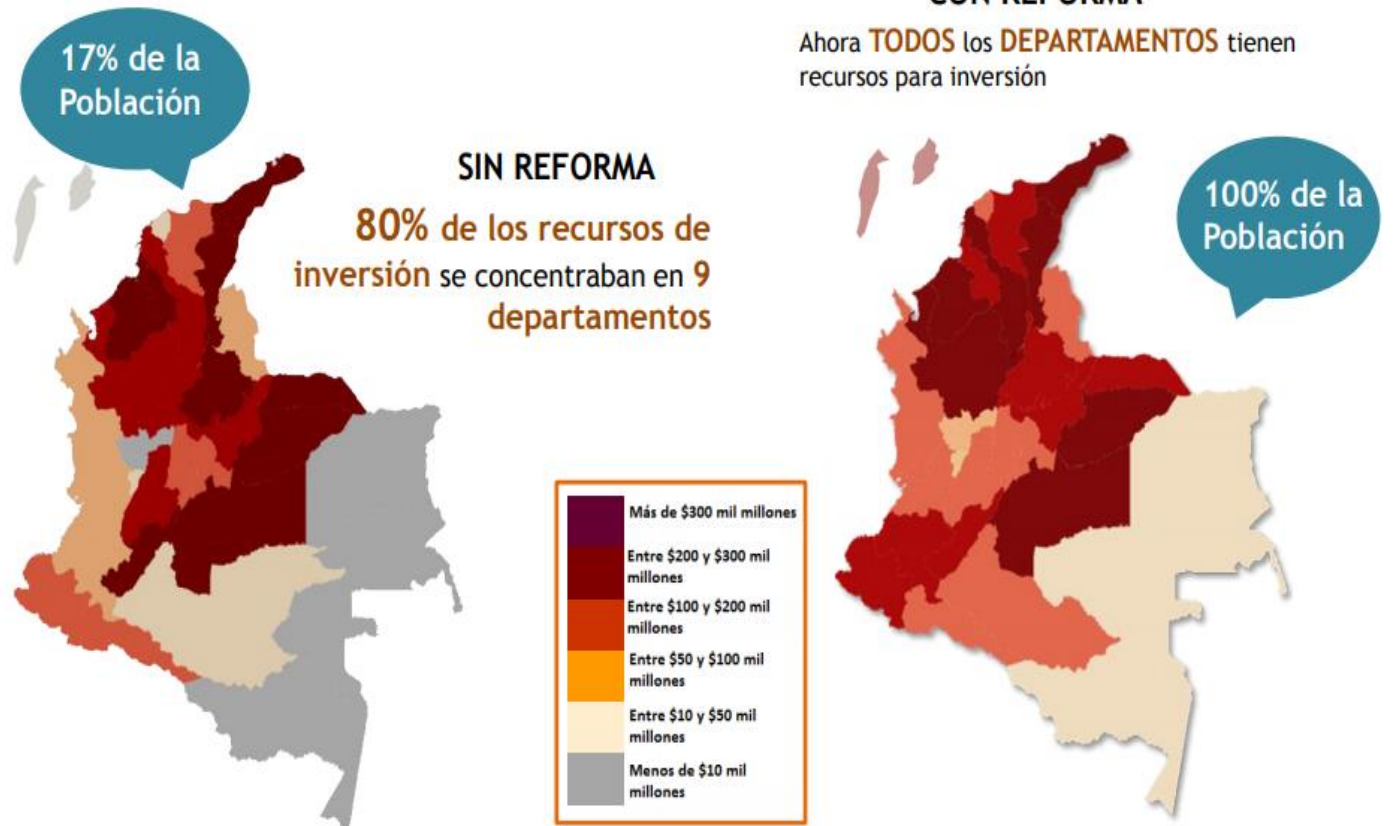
17% de la Población

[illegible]

Ahora TODOS los DEPARTAMENTOS tienen recursos para inversión

SIN REFORMA

80% de los recursos de inversión se concentraban en 9 departamentos

100% de la Población

Más de $300 mil millones
Entre $200 y $300 mil millones
Entre $100 y $200 mil millones
Entre $50 y $100 mil millones
Entre $10 y $50 mil millones
Menos de $10 mil millones